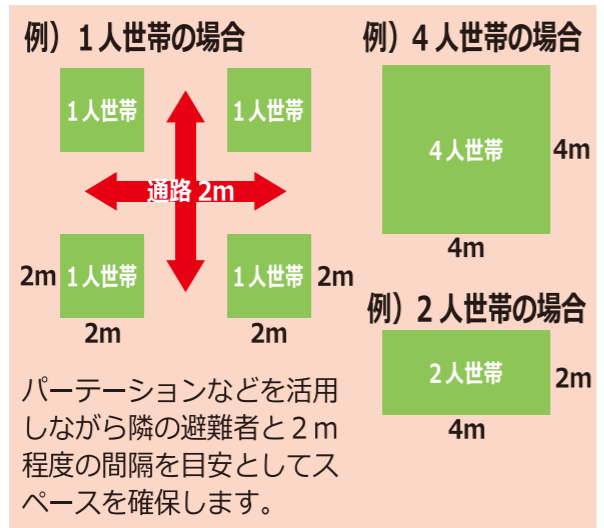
例）１人世帯の場合

１人世帯

１人世帯

通路 2m

2m １人世帯

１人世帯 2m

2m

2m

例）４人世帯の場合

４人世帯

4m

4m

例）２人世帯の場合

２人世帯

2m

4m

パーテーションなどを活用しながら隣の避難者と２ｍ程度の間隔を目安としてスペースを確保します。